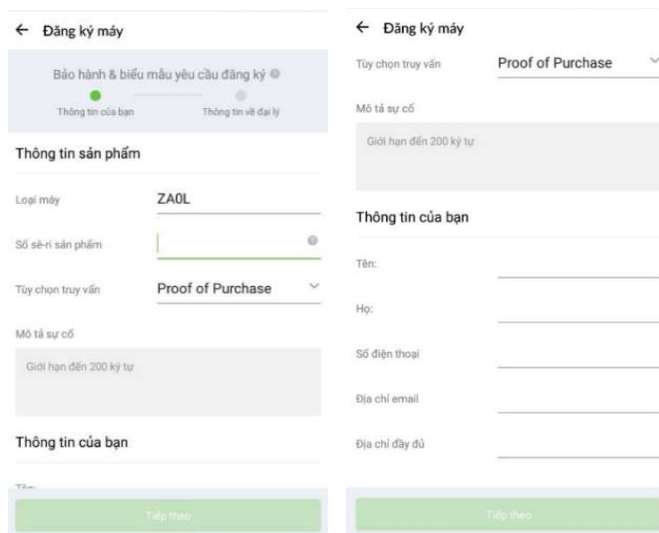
← Đăng ký máy

Bảo hành & biểu mẫu yêu cầu đăng ký

Thông tin của bạn

Thông tin về đại lý

Thông tin sản phẩm

Loại máy ZA0L

Số sê-ri sản phẩm

Tùy chọn truy vấn Proof of Purchase

Mô tả sự cố

Giới hạn đến 200 ký tự

Thông tin của bạn

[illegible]

Tiếp theo

← Đăng ký máy

Tùy chọn truy vấn Proof of Purchase

Mô tả sự cố

Giới hạn đến 200 ký tự

Thông tin của bạn

Tên:

Họ:

Số điện thoại

Địa chỉ email

Địa chỉ đầy đủ

Tiếp theo